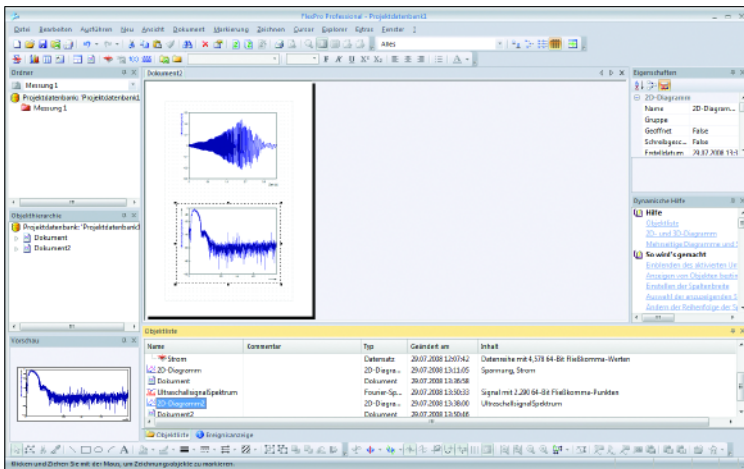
FlexPro Professional - Projektdatenbank1

Datei Bearbeiten Ausführen Neu Ansicht Dokument Markierung Zeichnen Cursor Explorer Extras Fenster ?

Alles

Ordner
Messung 1
Projektdatenbank:'Projektdatenbank1'
Messung 1

Objekthierarchie
Projektdatenbank:'Projektdatenbank1'
Dokument
Dokument2

Vorschau

Dokument2

Eigenschaften
2D-Diagramm
Name 2D-Diagram...
Gruppe
Geöffnet False
Schreibgesc... False
Erstelldatum 29.07.2008 13:1

Dynamische Hilfe
Hilfe
Objektliste
2D- und 3D-Diagramme
Mehrlagige Diagramme und T
So wird's gemacht
Einblenden des aktiven Ur
Anzeigen von Objekten bezie
Einstellen der Spaltenbreite
Auswahl der angezeigten S
Ändern der Reihenfolge der S

Objektliste

| Name | Kommentar | Typ | Geändert am | Inhalt |
|---|---|---|---|---|
| Strom | | Datensatz | 29.07.2008 12:07:42 | Datenreihe mit 4.578 64-Bit Fließkomma-Werten |
| 2D-Diagramm | | 2D-Diagra... | 29.07.2008 13:11:05 | Spannung, Strom |
| Dokument | | Dokument | 29.07.2008 13:36:58 | |
| UltraschallsignalSpektrum | | Fourier-Sp... | 29.07.2008 13:36:50 | Signal mit 2.280 64-Bit Fließkomma-Punkten |
| 2D-Diagramm2 | | 2D-Diagra... | 29.07.2008 13:38:00 | UltraschallsignalSpektrum |
| Dokument2 | | Dokument | 29.07.2008 13:50:46 | |

Objektliste Ereignisanzeige

Klicken und Ziehen Sie mit der Maus, um Zeichnungsobjekte zu markieren.